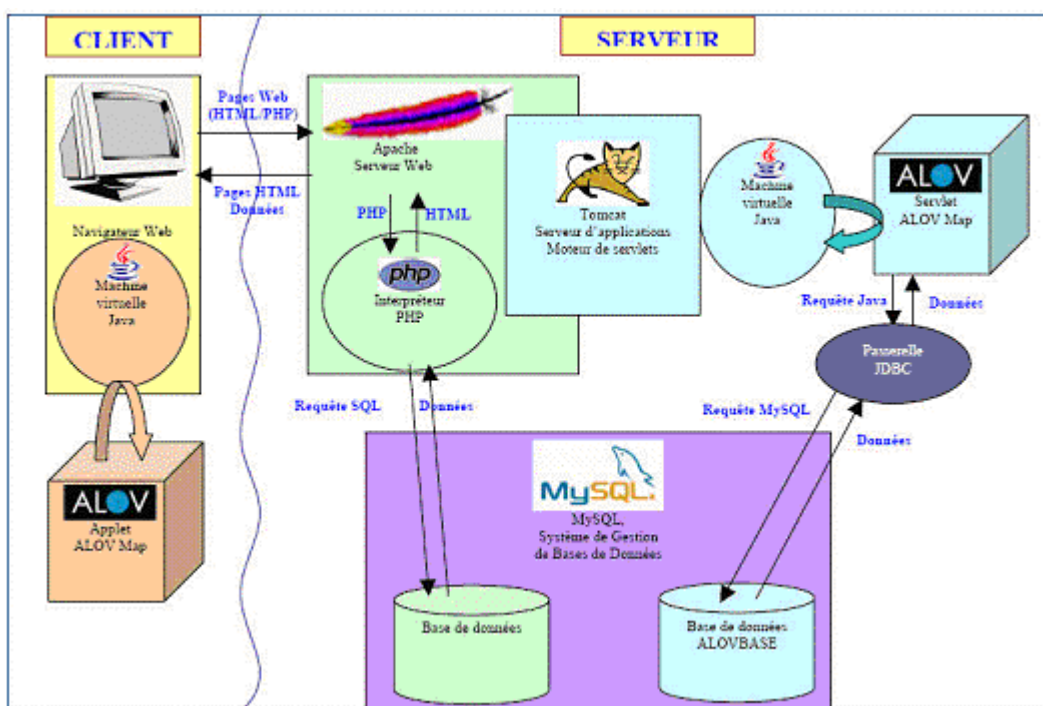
CLIENT

SERVEUR

Navigateur Web

Machine virtuelle Java

ALOV

Applet ALOV Map

Pages Web (HTML/PHP)

Pages HTML Données

Apache Serveur Web

PHP

HTML

php

Interpréteur PHP

Tomcat Serveur d'applications Moteur de servlets

Machine virtuelle Java

ALOV

Servlet ALOV Map

Requête Java

Données

Passerelle JDBC

Requête SQL

Données

Requête MySQL

Données

MySQL

MySQL, Système de Gestion de Bases de Données

Base de données

Base de données ALOVBASE